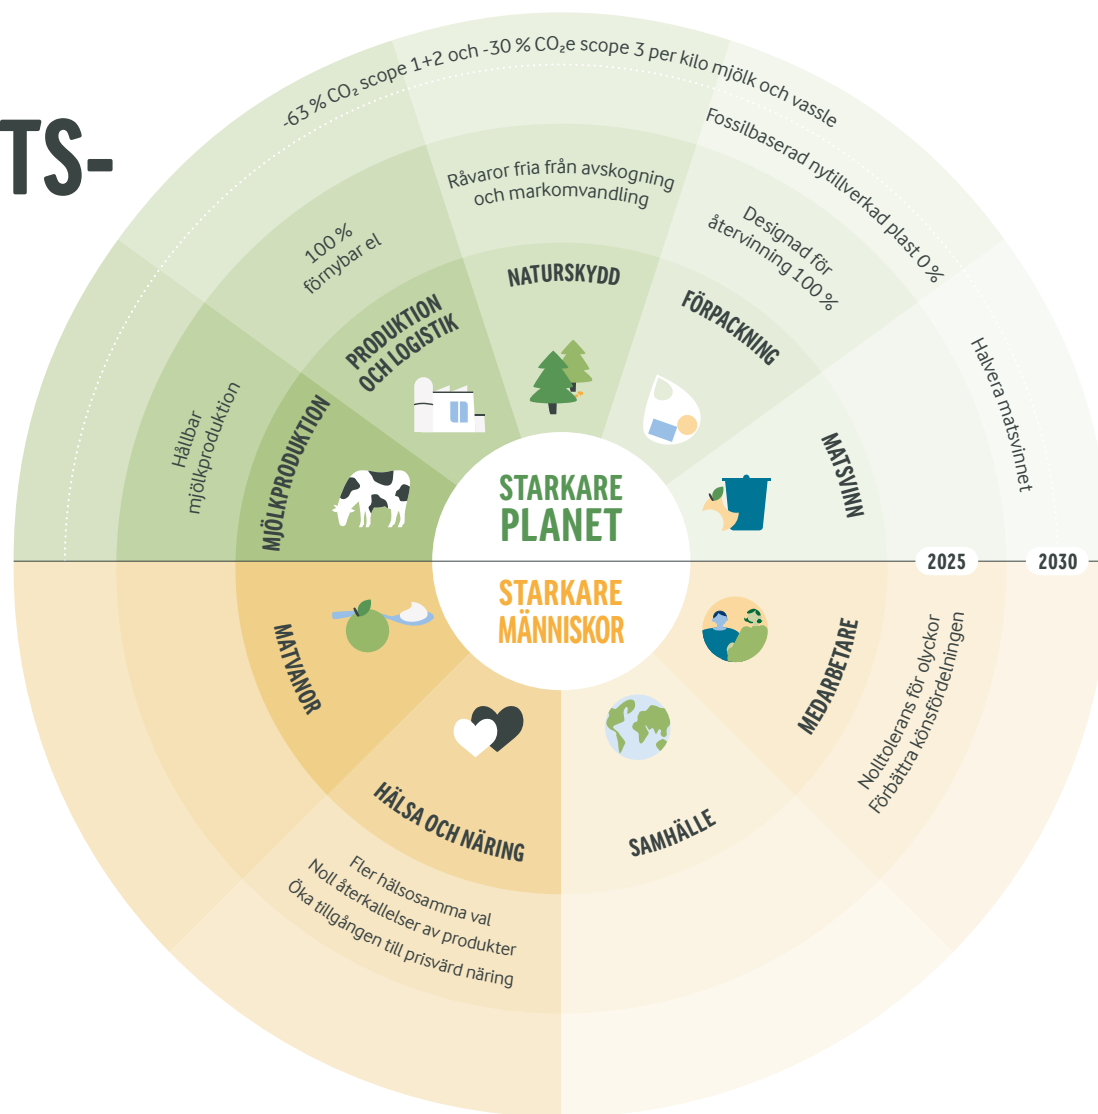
TS-

-63 % $CO_2$ scope 1+2 och -30 % $CO_2e$ scope 3 per kilo mjölk och vassle

Fossilbaserad nytillverkad plast 0 %

Råvaror fria från avskogning och markomvandling

100 % förnybar el

Designad för återvinning 100 %

Halvera matsvinnet

Hållbar mjölkproduktion

NATURSKYDD

PRODUKTION OCH LOGISTIK

FÖRPACKNING

MJÖLKPRODUKTION

MATSVINN

STARKARE PLANET

STARKARE MÄNNISKOR

2025

2030

MATVANOR

MEDARBETARE

Nolltolerans för olyckor
Förbättra könsfördelningen

HÄLSA OCH NÄRING

SAMHÄLLE

Fler hälsosamma val
Noll återkallelser av produkter
Öka tillgången till prisvärd näring